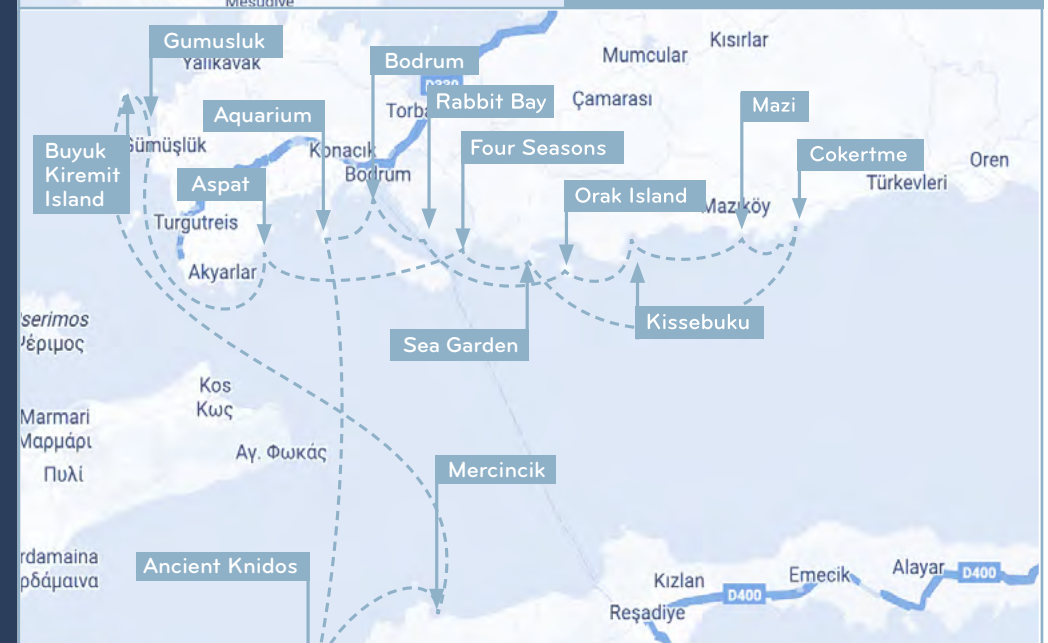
Mesudiye
Gumusluk
Yalıkavak
Bodrum
D330
Mumcular
Kısırlar
Torba
Rabbit Bay
Çamarası
Mazi
Aquarium
Gümüşlük
Konacık
Four Seasons
Buyuk Kiremit Island
Bodrum
Cokertme
Oren
Aspat
Türkevleri
Orak Island
Turgutreis
Mazıköy
Akyarlar
serimos
Έριμος
Kissebuku
Sea Garden
Kos
Κως
Marmari
Μαρμάρι
Αγ. Φωκάς
Πυλί
Mercincik
rdamaina
ρδάμαινα
Ancient Knidos
Kızlan
Emecik
Alayar
D400
D400
Reşadiye